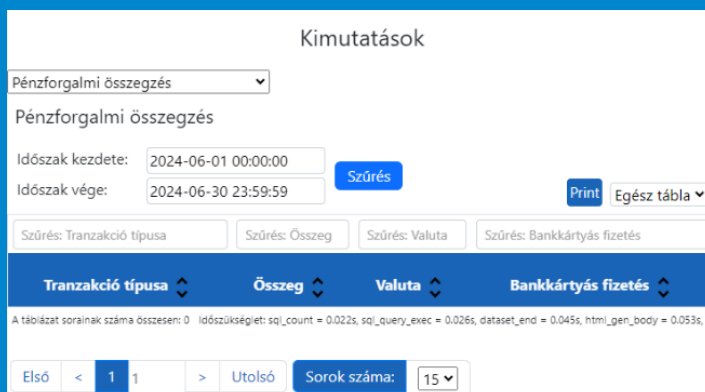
Kimutatások

Pénzforgalmi összegzés

Pénzforgalmi összegzés

Időszak kezdete: 2024-06-01 00:00:00

Időszak vége: 2024-06-30 23:59:59

Szűrés

Print Egész tábla

Szűrés: Tranzakció típusa | Szűrés: Összeg | Szűrés: Valuta | Szűrés: Bankkártyás fizetés

| Tranzakció típusa | Összeg | Valuta | Bankkártyás fizetés |
|---|---|---|---|

A táblázat sorainak száma összesen: 0 Időszükséglet: sql_count = 0.022s, sql_query_exec = 0.026s, dataset_end = 0.045s, html_gen_body = 0.053s,

Első < 1 1 > Utolsó Sorok száma: 15